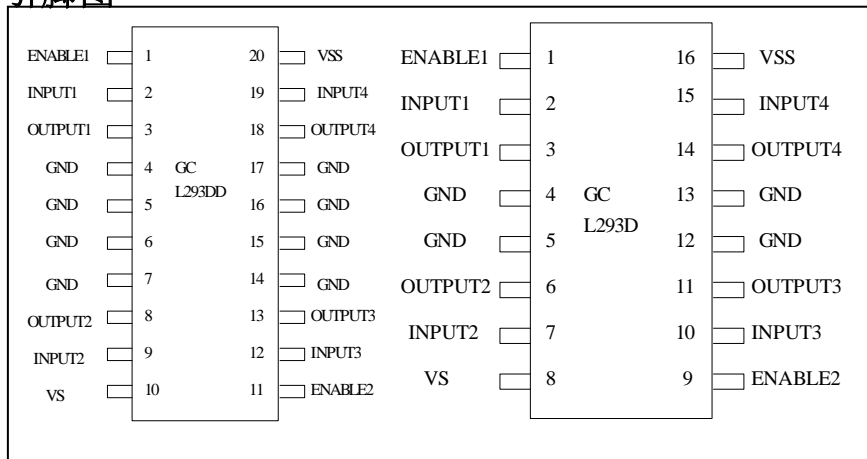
引脚图

ENABLE1 1
INPUT1 2
OUTPUT1 3
GND 4
GND 5
GND 6
GND 7
OUTPUT2 8
INPUT2 9
VS 10

GC
L293DD

20 VSS
19 INPUT4
18 OUTPUT4
17 GND
16 GND
15 GND
14 GND
13 OUTPUT3
12 INPUT3
11 ENABLE2

ENABLE1 1
INPUT1 2
OUTPUT1 3
GND 4
GND 5
OUTPUT2 6
INPUT2 7
VS 8

GC
L293D

16 VSS
15 INPUT4
14 OUTPUT4
13 GND
12 GND
11 OUTPUT3
10 INPUT3
9 ENABLE2